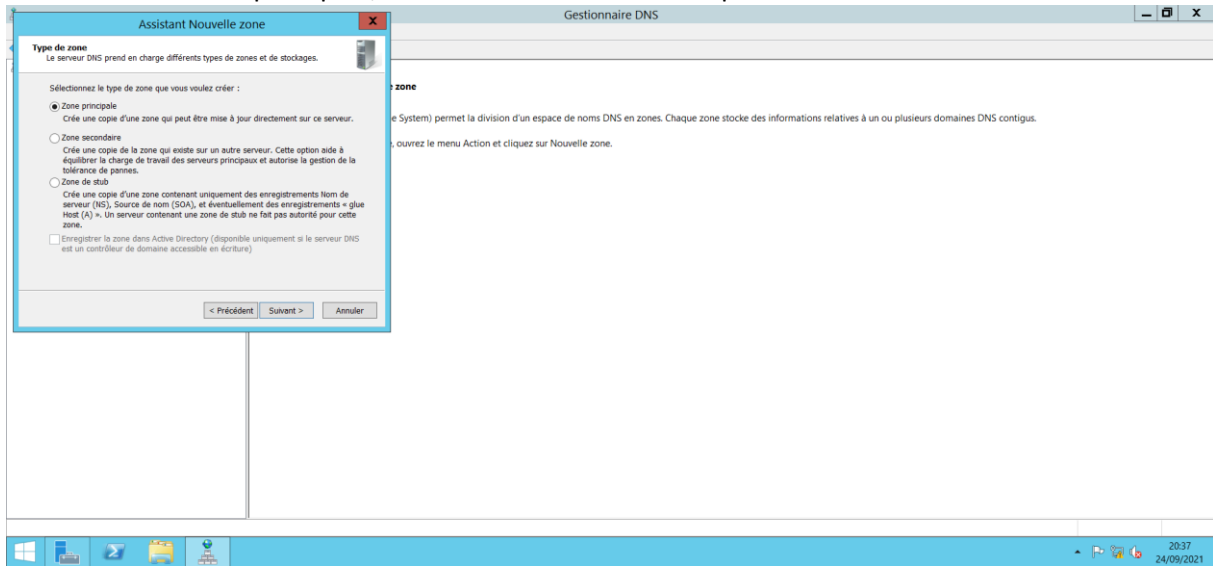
Assistant Nouvelle zone

Type de zone
Le serveur DNS prend en charge différents types de zones et de stockages.

Sélectionnez le type de zone que vous voulez créer :

Zone principale
Crée une copie d'une zone qui peut être mise à jour directement sur ce serveur.

Zone secondaire
Crée une copie de la zone qui existe sur un autre serveur. Cette option aide à équilibrer la charge de travail des serveurs principaux et autorise la gestion de la tolérance de pannes.

Zone de stub
Crée une copie d'une zone contenant uniquement des enregistrements Nom de serveur (NS), Source de nom (SOA), et éventuellement des enregistrements « glue Host (A) ». Un serveur contenant une zone de stub ne fait pas autorité pour cette zone.

Enregistrer la zone dans Active Directory (disponible uniquement si le serveur DNS est un contrôleur de domaine accessible en écriture)

< Précédent Suivant > Annuler

Gestionnaire DNS

zone

e System) permet la division d'un espace de noms DNS en zones. Chaque zone stocke des informations relatives à un ou plusieurs domaines DNS contigus.

, ouvrez le menu Action et cliquez sur Nouvelle zone.

20:37
24/09/2021